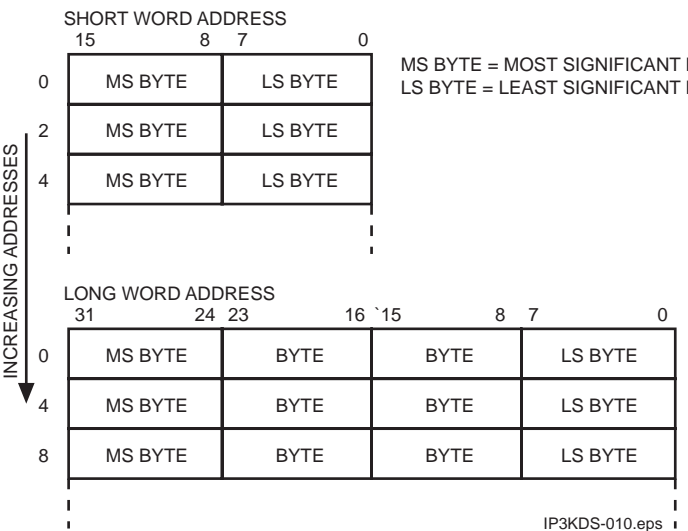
SHORT WORD ADDRESS

| | 15 8 | 7 0 |
|---|---|---|
| 0 | MS BYTE | LS BYTE |
| 2 | MS BYTE | LS BYTE |
| 4 | MS BYTE | LS BYTE |

MS BYTE = MOST SIGNIFICANT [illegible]
LS BYTE = LEAST SIGNIFICANT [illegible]

INCREASING ADDRESSES

LONG WORD ADDRESS

| | 31 24 | 23 16 | `15 8 | 7 0 |
|---|---|---|---|---|
| 0 | MS BYTE | BYTE | BYTE | LS BYTE |
| 4 | MS BYTE | BYTE | BYTE | LS BYTE |
| 8 | MS BYTE | BYTE | BYTE | LS BYTE |

IP3KDS-010.eps